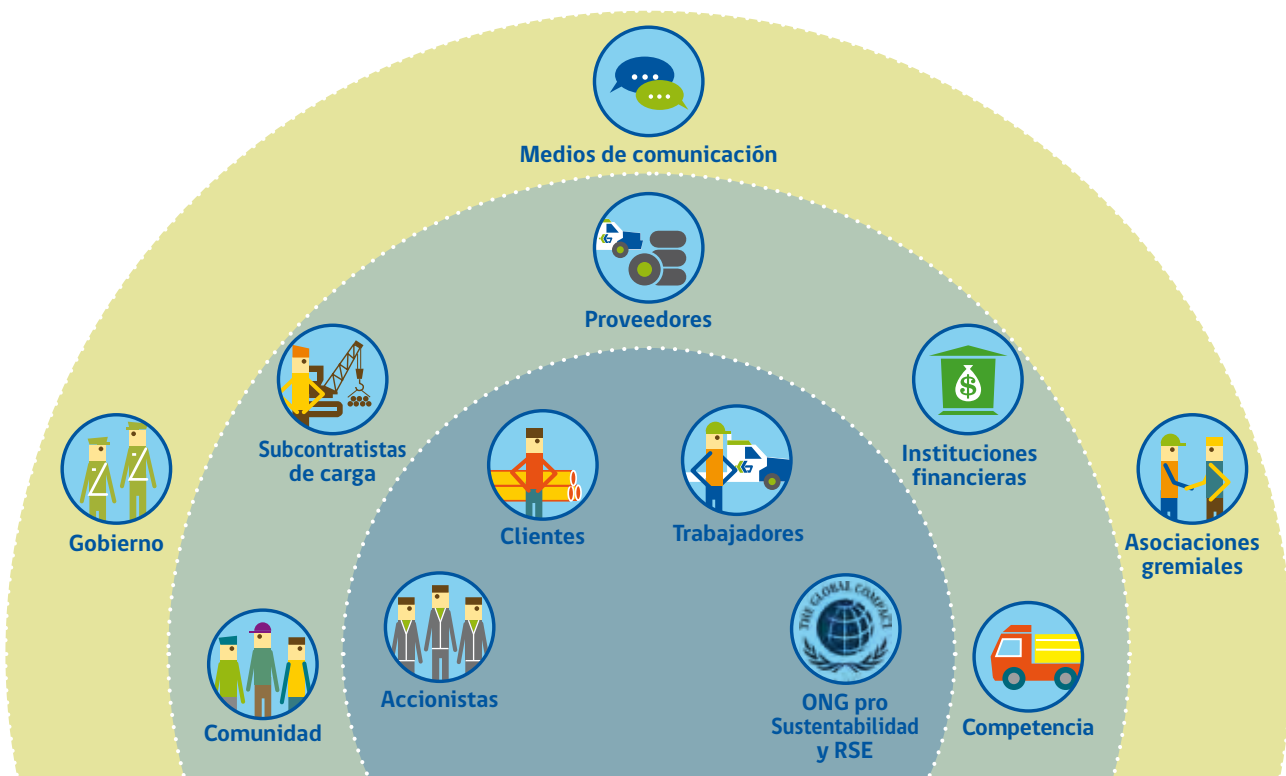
Medios de comunicación

Proveedores

Subcontratistas de carga

Instituciones financieras

Gobierno

Clientes

Trabajadores

Asociaciones gremiales

THE GLOBAL COMPACT

Comunidad

Accionistas

ONG pro Sustentabilidad y RSE

Competencia